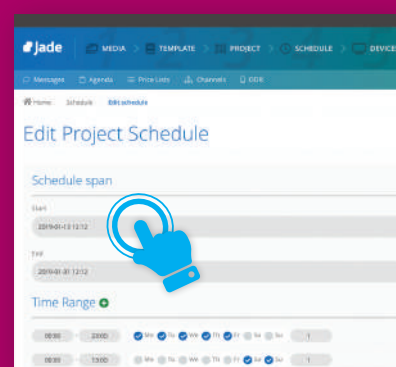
Jade MEDIA TEMPLATE PROJECT SCHEDULE DEVICES

Messages Agenda Price Lists Channels DDR

Home Schedule Edit schedule

Edit Project Schedule

Schedule span

Start
2019-01-13 12:12

End
2019-01-31 12:12

Time Range

08:00 23:00 Mo Tu We Th Fr Sa Su 1

08:00 13:00 Mo Tu We Th Fr Sa Su 1